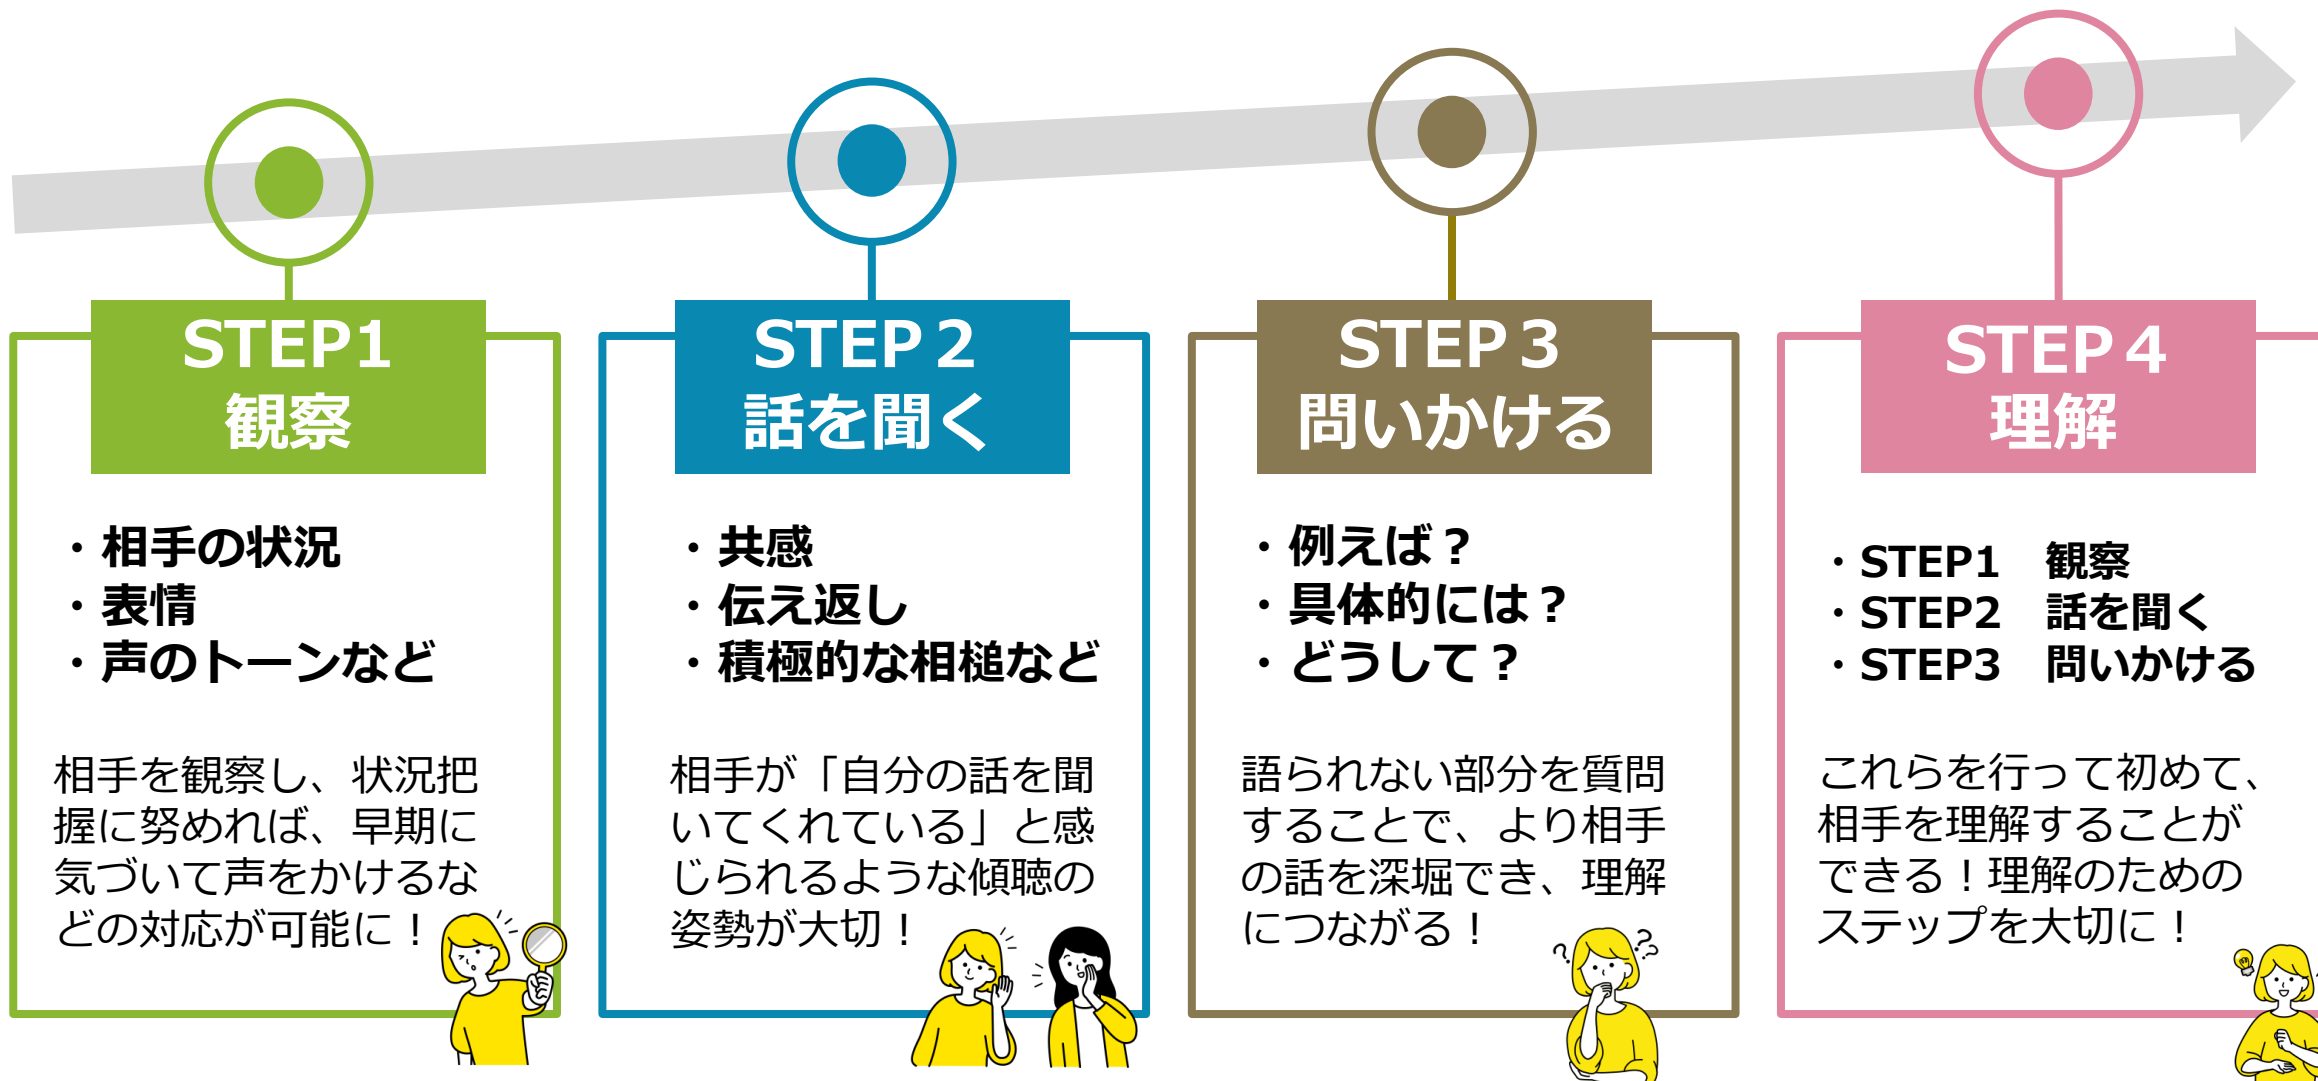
STEP1
観察

・相手の状況
・表情
・声のトーンなど

相手を観察し、状況把握に努めれば、早期に気づいて声をかけるなどの対応が可能に！

STEP2
話を聞く

・共感
・伝え返し
・積極的な相槌など

相手が「自分の話を聞いてくれている」と感じられるような傾聴の姿勢が大切！

STEP3
問いかける

・例えば？
・具体的には？
・どうして？

語られない部分を質問することで、より相手の話を深堀でき、理解につながる！

STEP4
理解

・STEP1　観察
・STEP2　話を聞く
・STEP3　問いかける

これらを行って初めて、相手を理解することができる！理解のためのステップを大切に！